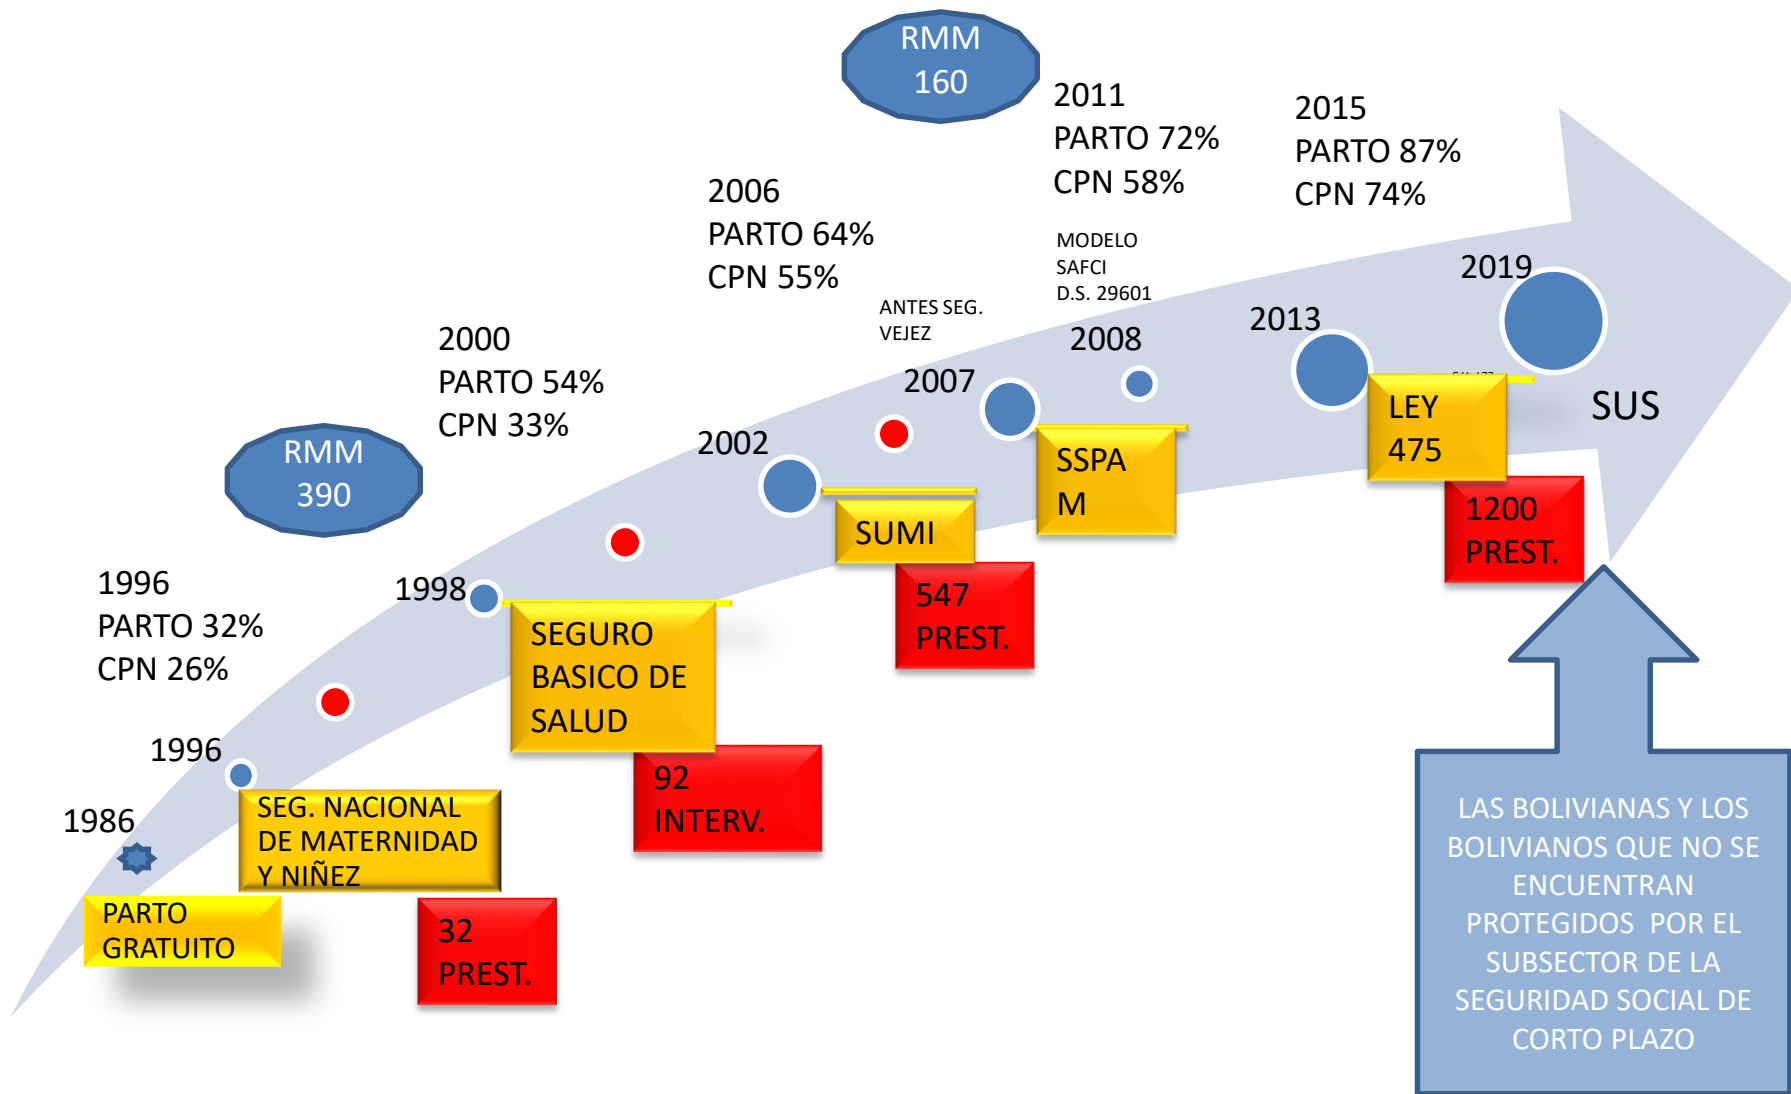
RMM
160

2011
PARTO 72%
CPN 58%

2015
PARTO 87%
CPN 74%

2006
PARTO 64%
CPN 55%

MODELO
SAFCI
D.S. 29601

ANTES SEG.
VEJEZ

2019

2013

2008

2000
PARTO 54%
CPN 33%

2007

RMM
390

2002

LEY
475

SUS

SSPA
M

1200
PREST.

SUMI

547
PREST.

1996
PARTO 32%
CPN 26%

1998

SEGURO
BASICO DE
SALUD

1996

92
INTERV.

1986

SEG. NACIONAL
DE MATERNIDAD
Y NIÑEZ

PARTO
GRATUITO

32
PREST.

LAS BOLIVIANAS Y LOS BOLIVIANOS QUE NO SE ENCUENTRAN PROTEGIDOS POR EL SUBSECTOR DE LA SEGURIDAD SOCIAL DE CORTO PLAZO